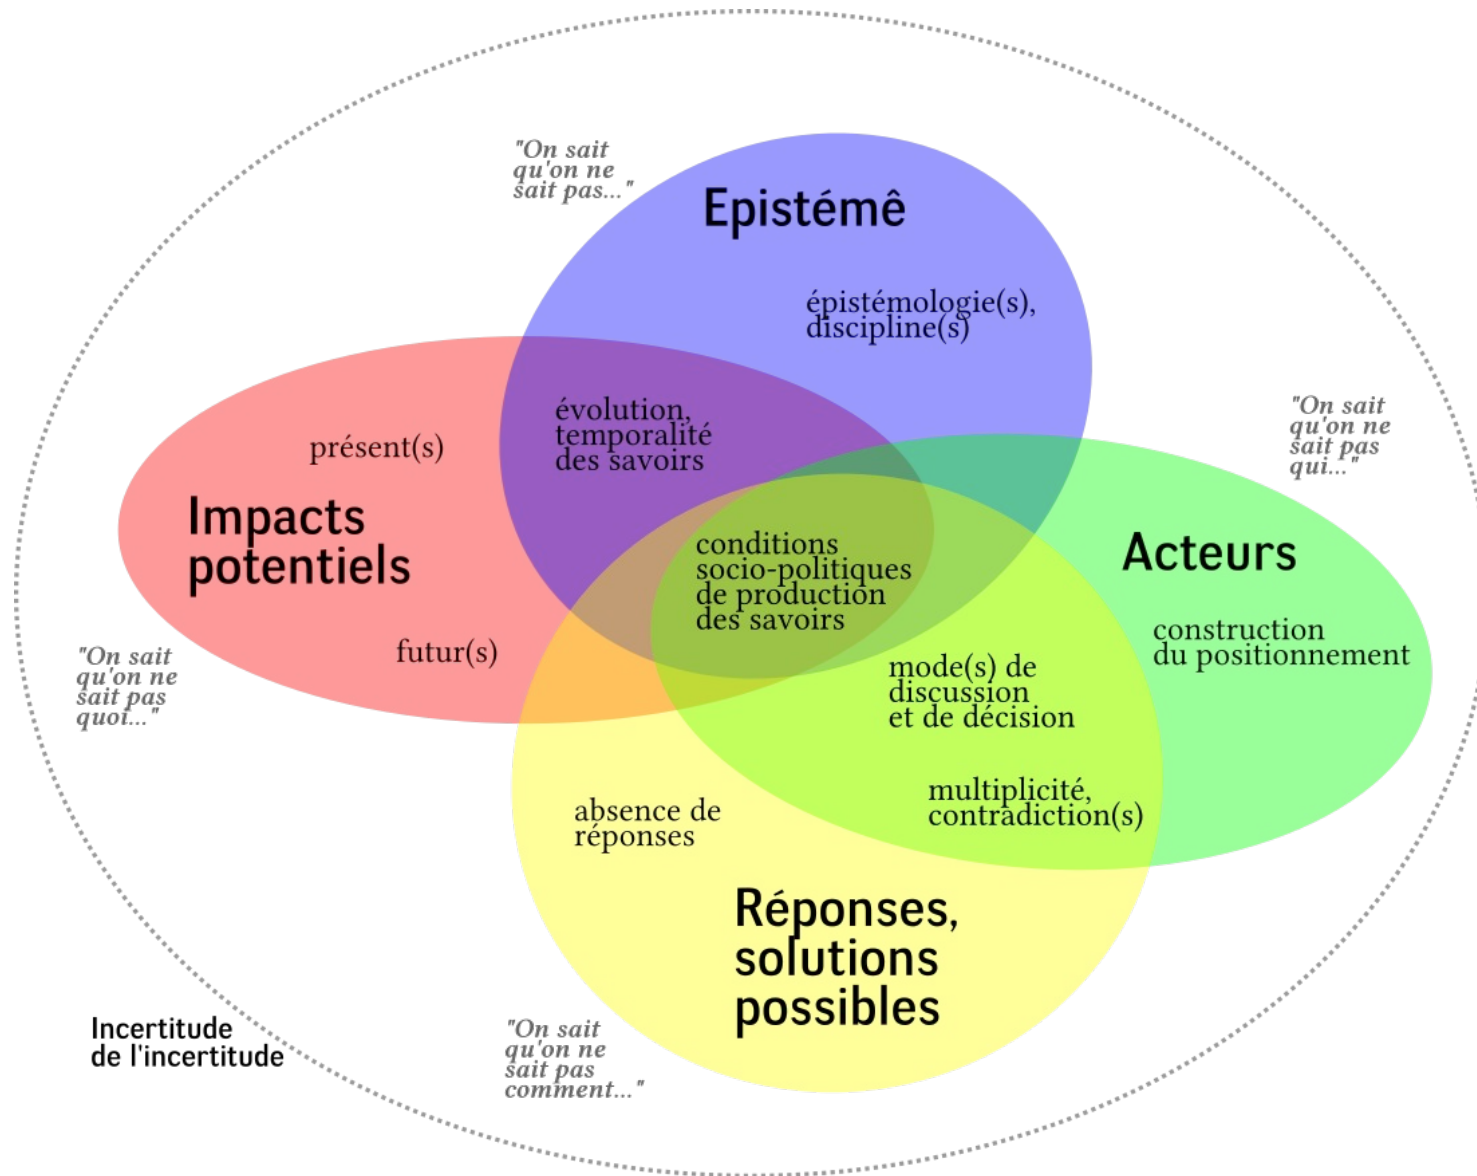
"On sait qu'on ne sait pas..."

Epistémê

épistémologie(s), discipline(s)

évolution, temporalité des savoirs

présent(s)

Impacts potentiels

"On sait qu'on ne sait pas qui..."

conditions socio-politiques de production des savoirs

Acteurs

construction du positionnement

futur(s)

"On sait qu'on ne sait pas quoi..."

mode(s) de discussion et de décision

multiplicité, contradiction(s)

absence de réponses

Réponses, solutions possibles

Incertitude de l'incertitude

"On sait qu'on ne sait pas comment..."